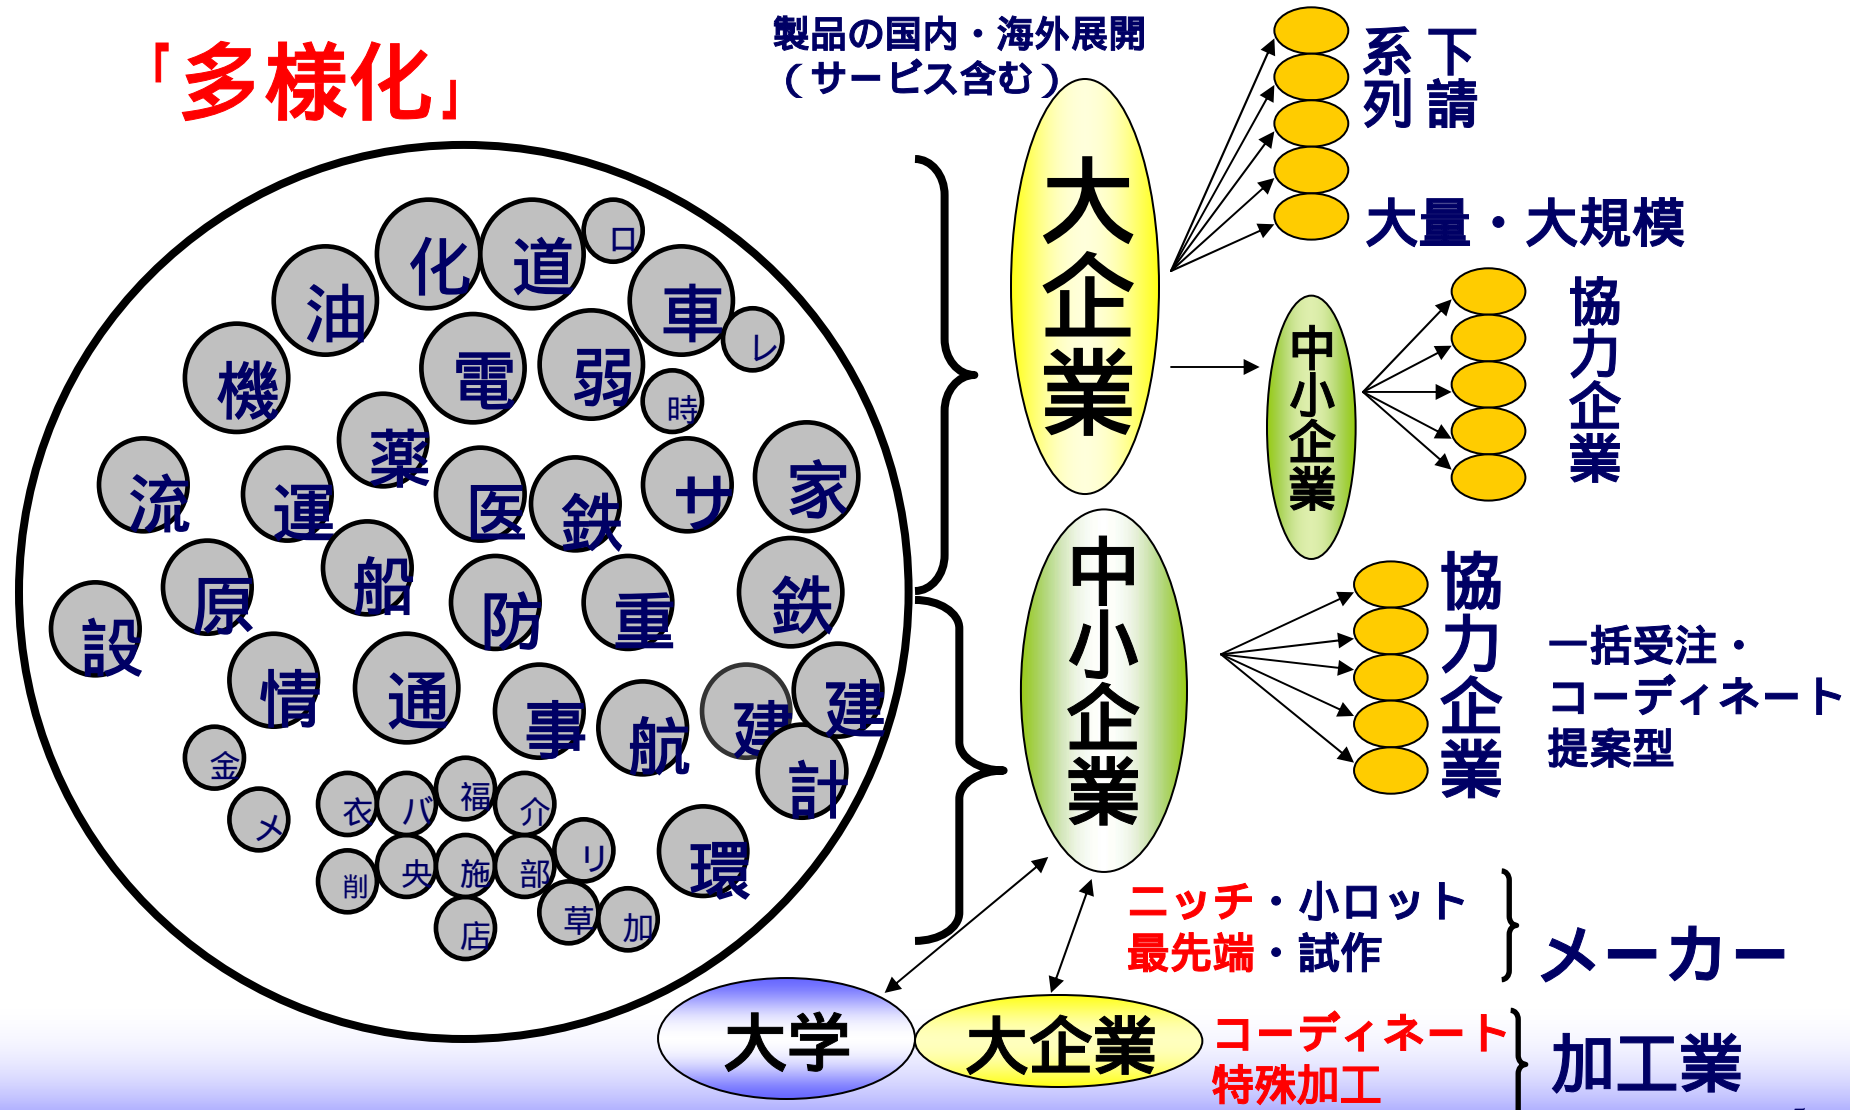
「多様化」

化 道 口 油 車 レ 機 電 弱 時 薬 流 運 医 鉄 サ 家 船 原 防 重 鉄 設 情 通 事 航 建 建 計 金 メ 衣 バ 福 介 削 央 施 部 リ 環 店 草 加

製品の国内・海外展開
（サービス含む）

大企業

系列 下請

大量・大規模

中小企業

協力企業

中小企業

協力企業

一括受注・
コーディネート
提案型

ニッチ・小ロット
最先端・試作

メーカー

大学

大企業

コーディネート
特殊加工

加工業